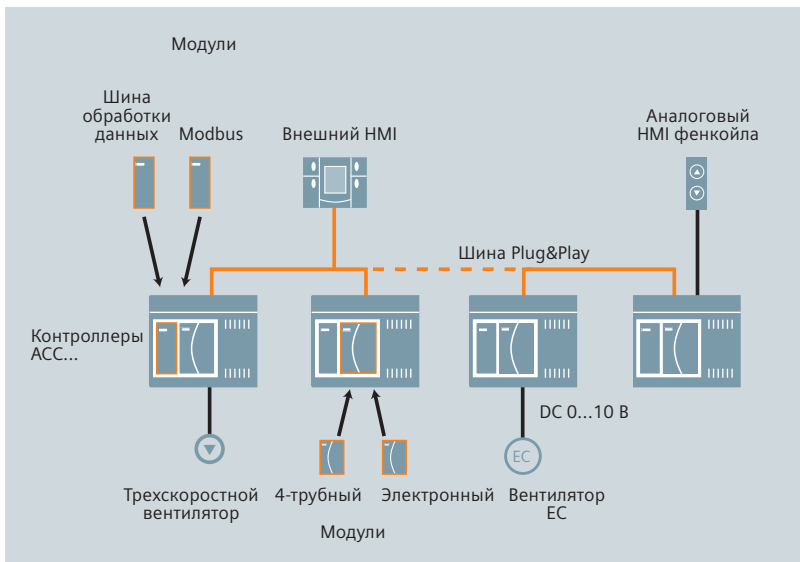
Модули

Шина обработки данных

Modbus

Внешний HMI

Аналоговый HMI фенкойла

Шина Plug&Play

Контроллеры ACC...

DC 0...10 B

EC

Трехскоростной вентилятор

4-трубный

Электронный

Вентилятор EC

Модули